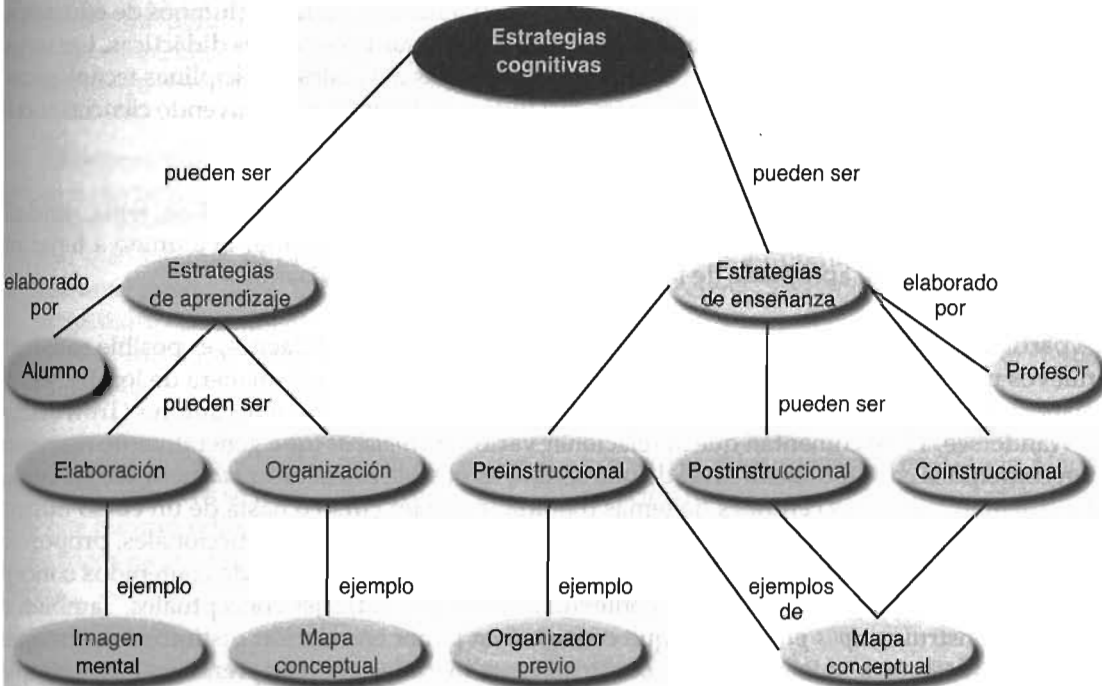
Estrategias cognitivas

pueden ser

pueden ser

elaborado por

Estrategias de aprendizaje

Estrategias de enseñanza

elaborado por

Alumno

Profesor

pueden ser

pueden ser

Elaboración

Organización

Preinstruccional

Postinstruccional

Coinstruccional

ejemplo

ejemplo

ejemplo

ejemplos de

Imagen mental

Mapa conceptual

Organizador previo

Mapa conceptual